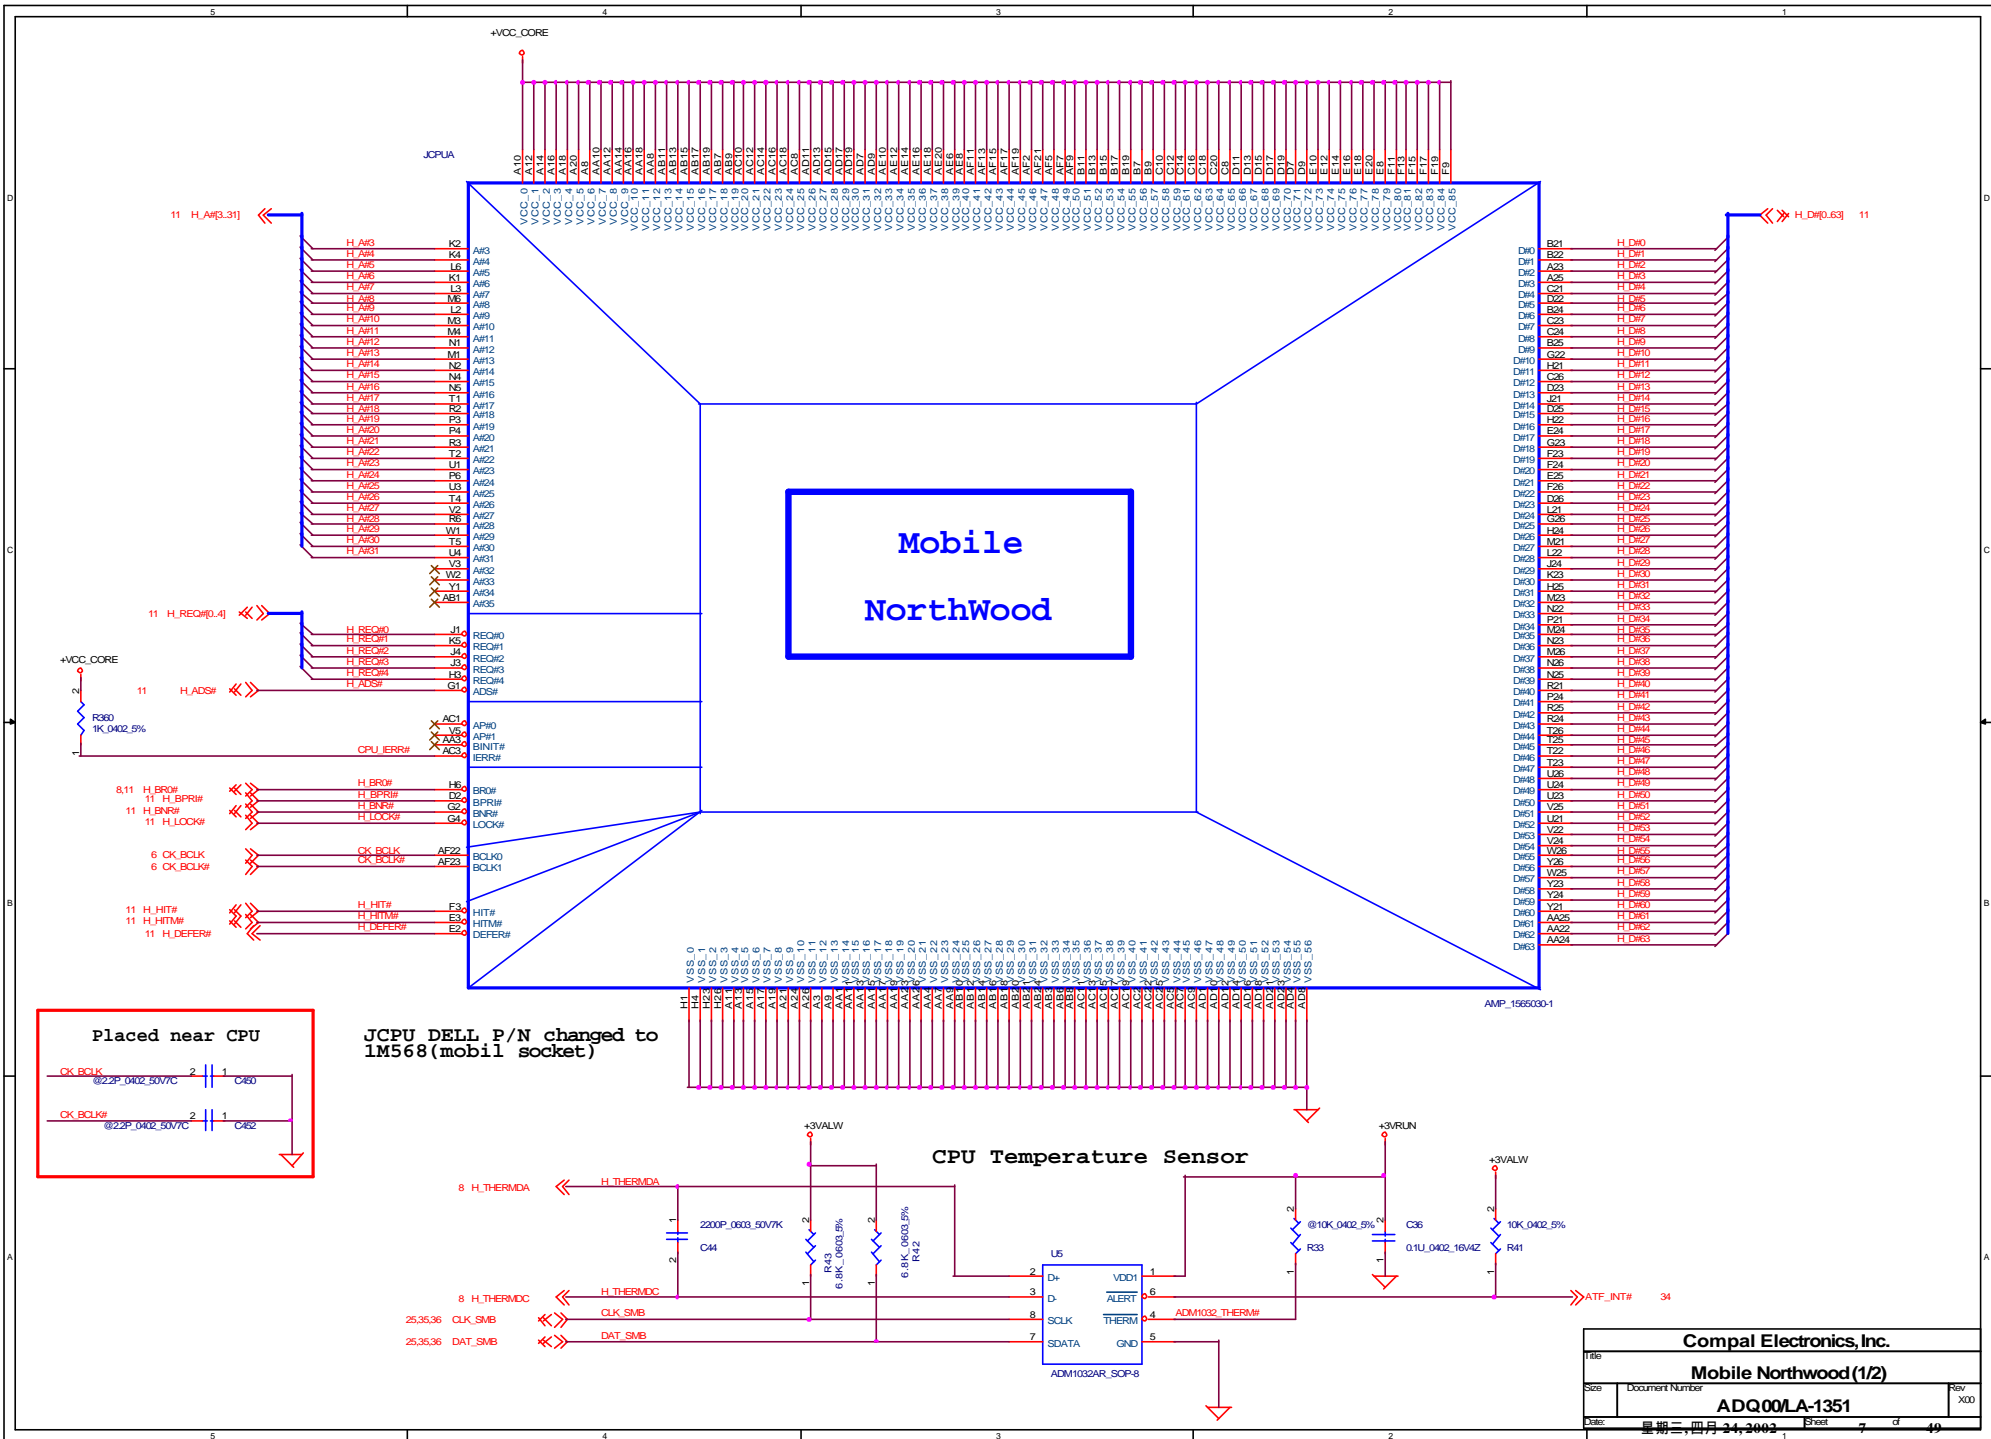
5 4 3 2 1

+VCC_CORE

JCPUA

A10 A12 A14 A16 A18 A20 A8 AA10 AA12 AA14 AA16 AA18 AA8 AB11 AB13 AB15 AB17 AB19 AB7 AB9 AC10 AC12 AC14 AC16 AC18 AC8 AD11 AD13 AD15 AD17 AD19 AD7 AD9 AE10 AE12 AE14 AE16 AE18 AE20 AE6 AE8 AF11 AF13 AF15 AF17 AF19 AF2 AF21 AF5 AF7 AF9 B11 B13 B15 B17 B19 B7 B9 C10 C12 C14 C16 C18 C20 C8 D11 D13 D15 D17 D19 D7 D9 E10 E12 E14 E16 E18 E20 E8 F11 F13 F15 F17 F19 F9

VCC_0 ... VCC_85

11 H_A#[3..31]

H_A#3 K2 A#3
H_A#4 K4 A#4
H_A#5 L6 A#5
H_A#6 K1 A#6
H_A#7 L3 A#7
H_A#8 M6 A#8
H_A#9 L2 A#9
H_A#10 M3 A#10
H_A#11 M4 A#11
H_A#12 N1 A#12
H_A#13 M1 A#13
H_A#14 N2 A#14
H_A#15 N4 A#15
H_A#16 N5 A#16
H_A#17 T1 A#17
H_A#18 R2 A#18
H_A#19 P3 A#19
H_A#20 P4 A#20
H_A#21 R3 A#21
H_A#22 T2 A#22
H_A#23 U1 A#23
H_A#24 P6 A#24
H_A#25 U3 A#25
H_A#26 T4 A#26
H_A#27 V2 A#27
H_A#28 R6 A#28
H_A#29 W1 A#29
H_A#30 T5 A#30
H_A#31 U4 A#31
V3 A#32
W2 A#33
Y1 A#34
AB1 A#35

11 H_REQ#[0..4]
H_REQ#0 J1 REQ#0
H_REQ#1 K5 REQ#1
H_REQ#2 J4 REQ#2
H_REQ#3 J3 REQ#3
H_REQ#4 H3 REQ#4
11 H_ADS# H_ADS# G1 ADS#

+VCC_CORE
R360
1K_0402_5%
CPU_IERR#
AC1 AP#0
V5 AP#1
AA3 BINIT#
AC3 IERR#

8,11 H_BR0# H_BR0# H6 BR0#
11 H_BPRI# H_BPRI# D2 BPRI#
11 H_BNR# H_BNR# G2 BNR#
11 H_LOCK# H_LOCK# G4 LOCK#

6 CK_BCLK CK_BCLK AF22 BCLK0
6 CK_BCLK# CK_BCLK# AF23 BCLK1

11 H_HIT# H_HIT# F3 HIT#
11 H_HITM# H_HITM# E3 HITM#
11 H_DEFER# H_DEFER# E2 DEFER#

Mobile

NorthWood

H_D#[0..63] 11

D#0 B21 H_D#0
D#1 B22 H_D#1
D#2 A23 H_D#2
D#3 A25 H_D#3
D#4 C21 H_D#4
D#5 D22 H_D#5
D#6 B24 H_D#6
D#7 C23 H_D#7
D#8 C24 H_D#8
D#9 B25 H_D#9
D#10 G22 H_D#10
D#11 H21 H_D#11
D#12 C26 H_D#12
D#13 D23 H_D#13
D#14 J21 H_D#14
D#15 D25 H_D#15
D#16 H22 H_D#16
D#17 E24 H_D#17
D#18 G23 H_D#18
D#19 F23 H_D#19
D#20 F24 H_D#20
D#21 E25 H_D#21
D#22 F26 H_D#22
D#23 D26 H_D#23
D#24 L21 H_D#24
D#25 G26 H_D#25
D#26 H24 H_D#26
D#27 M21 H_D#27
D#28 L22 H_D#28
D#29 J24 H_D#29
D#30 K23 H_D#30
D#31 H25 H_D#31
D#32 M23 H_D#32
D#33 N22 H_D#33
D#34 P21 H_D#34
D#35 M24 H_D#35
D#36 N23 H_D#36
D#37 M26 H_D#37
D#38 N26 H_D#38
D#39 N25 H_D#39
D#40 R21 H_D#40
D#41 P24 H_D#41
D#42 R25 H_D#42
D#43 R24 H_D#43
D#44 T26 H_D#44
D#45 T25 H_D#45
D#46 T22 H_D#46
D#47 T23 H_D#47
D#48 U26 H_D#48
D#49 U24 H_D#49
D#50 U23 H_D#50
D#51 V25 H_D#51
D#52 U21 H_D#52
D#53 V22 H_D#53
D#54 V24 H_D#54
D#55 W26 H_D#55
D#56 Y26 H_D#56
D#57 W25 H_D#57
D#58 Y23 H_D#58
D#59 Y24 H_D#59
D#60 Y21 H_D#60
D#61 AA25 H_D#61
D#62 AA22 H_D#62
D#63 AA24 H_D#63

VSS_0 ... VSS_56
H1 H4 H23 H26 A11 A13 A15 A17 A19 A21 A24 A26 A3 A9 AA1 AA11 AA13 AA15 AA17 AA19 AA23 AA26 AA4 AA7 AA9 AB10 AB12 AB14 AB16 AB18 AB20 AB21 AB24 AB3 AB6 AB8 AC11 AC13 AC15 AC17 AC19 AC2 AC22 AC25 AC5 AC7 AC9 AD1 AD10 AD12 AD14 AD16 AD18 AD21 AD23 AD4 AD8

AMP_1565030-1

Placed near CPU
CK_BCLK 2 1 @2.2P_0402_50V7C C450
CK_BCLK# 2 1 @2.2P_0402_50V7C C452

JCPU DELL P/N changed to 1M568(mobil socket)

CPU Temperature Sensor

+3VALW +3VRUN +3VALW
8 H_THERMDA H_THERMDA
2200P_0603_50V7K C44
R43 6.8K_0603_5%
6.8K_0603_5% R42
@10K_0402_5% R33
C36 0.1U_0402_16V4Z
10K_0402_5% R41
U5
D+ 2 VDD1 1
D- 3 ALERT 6
SCLK 8 THERM 4
SDATA 7 GND 5
ADM1032AR_SOP-8
8 H_THERMDC H_THERMDC
25,35,36 CLK_SMB CLK_SMB
25,35,36 DAT_SMB DAT_SMB
ADM1032_THERM#
ATF_INT# 34

Compal Electronics, Inc.
Title
Mobile Northwood (1/2)
Size Document Number Rev
ADQ00 LA-1351 X00
Date: 星期三, 四月 24, 2002 Sheet 7 of 49

D C B A